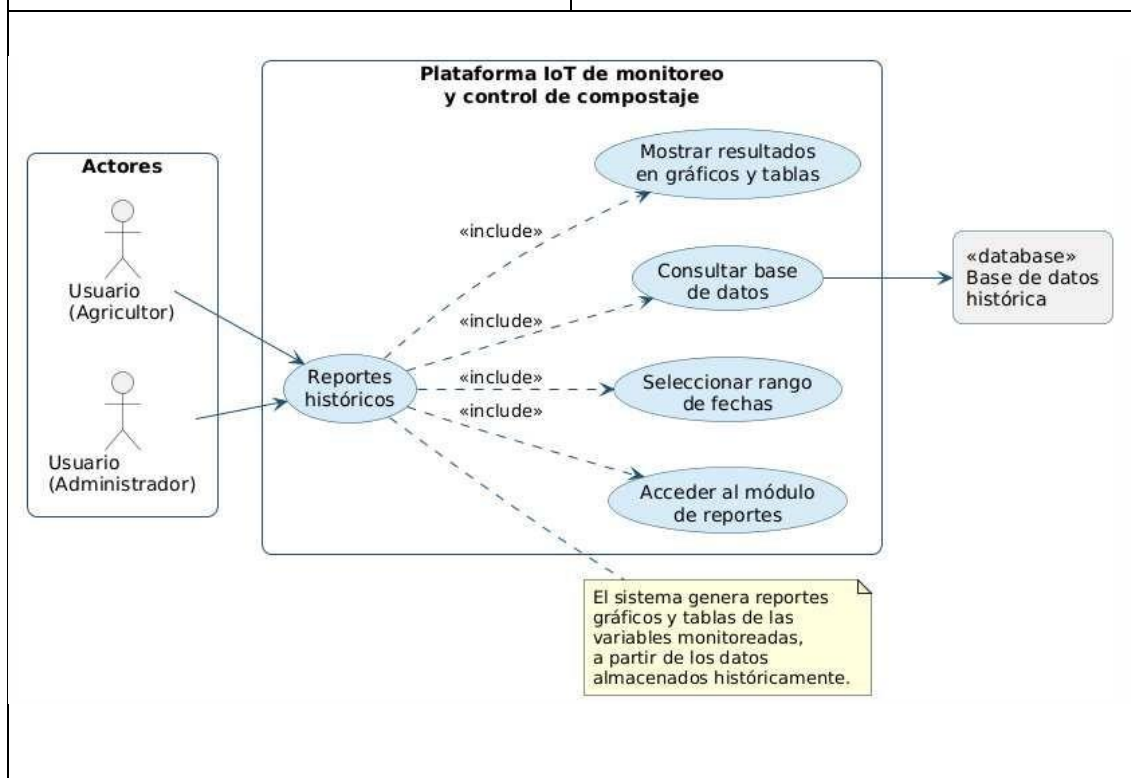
Plataforma IoT de monitoreo y control de compostaje

Actores

Usuario (Agricultor)

Usuario (Administrador)

Reportes históricos

«include»

Mostrar resultados en gráficos y tablas

«include»

Consultar base de datos

«include»

Seleccionar rango de fechas

«include»

Acceder al módulo de reportes

«database» Base de datos histórica

El sistema genera reportes gráficos y tablas de las variables monitoreadas, a partir de los datos almacenados históricamente.